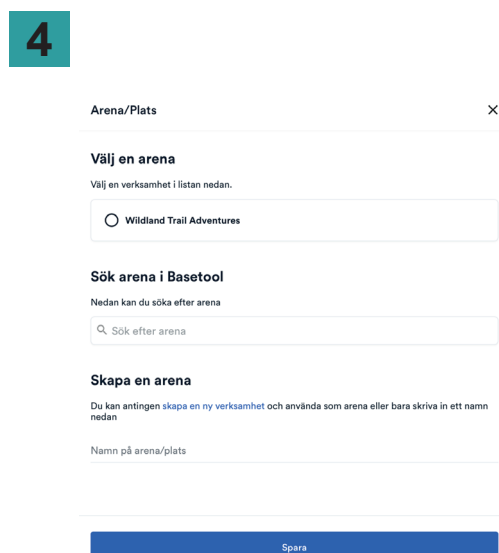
4

Arena/Plats

×

Välj en arena

Välj en verksamhet i listan nedan.

Wildland Trail Adventures

Sök arena i Basetool

Nedan kan du söka efter arena

Sök efter arena

Skapa en arena

Du kan antingen skapa en ny verksamhet och använda som arena eller bara skriva in ett namn nedan

Namn på arena/plats

Spara